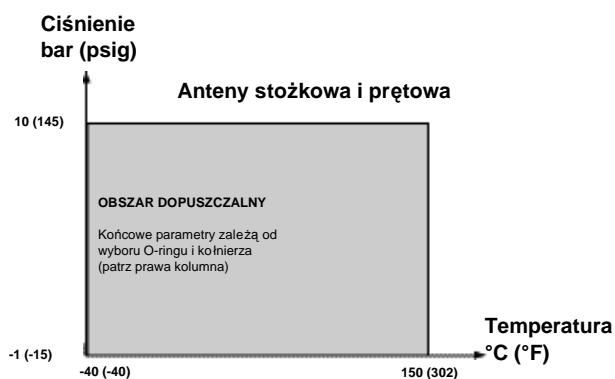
Ciśnienie
bar (psig)

Anteny stożkowa i prętowa

10 (145)

OBSZAR DOPUSZCZALNY

Końcowe parametry zależą od wyboru O-ringu i kołnierza (patrz prawa kolumna)

-1 (-15)

-40 (-40)

150 (302)

Temperatura
°C (°F)